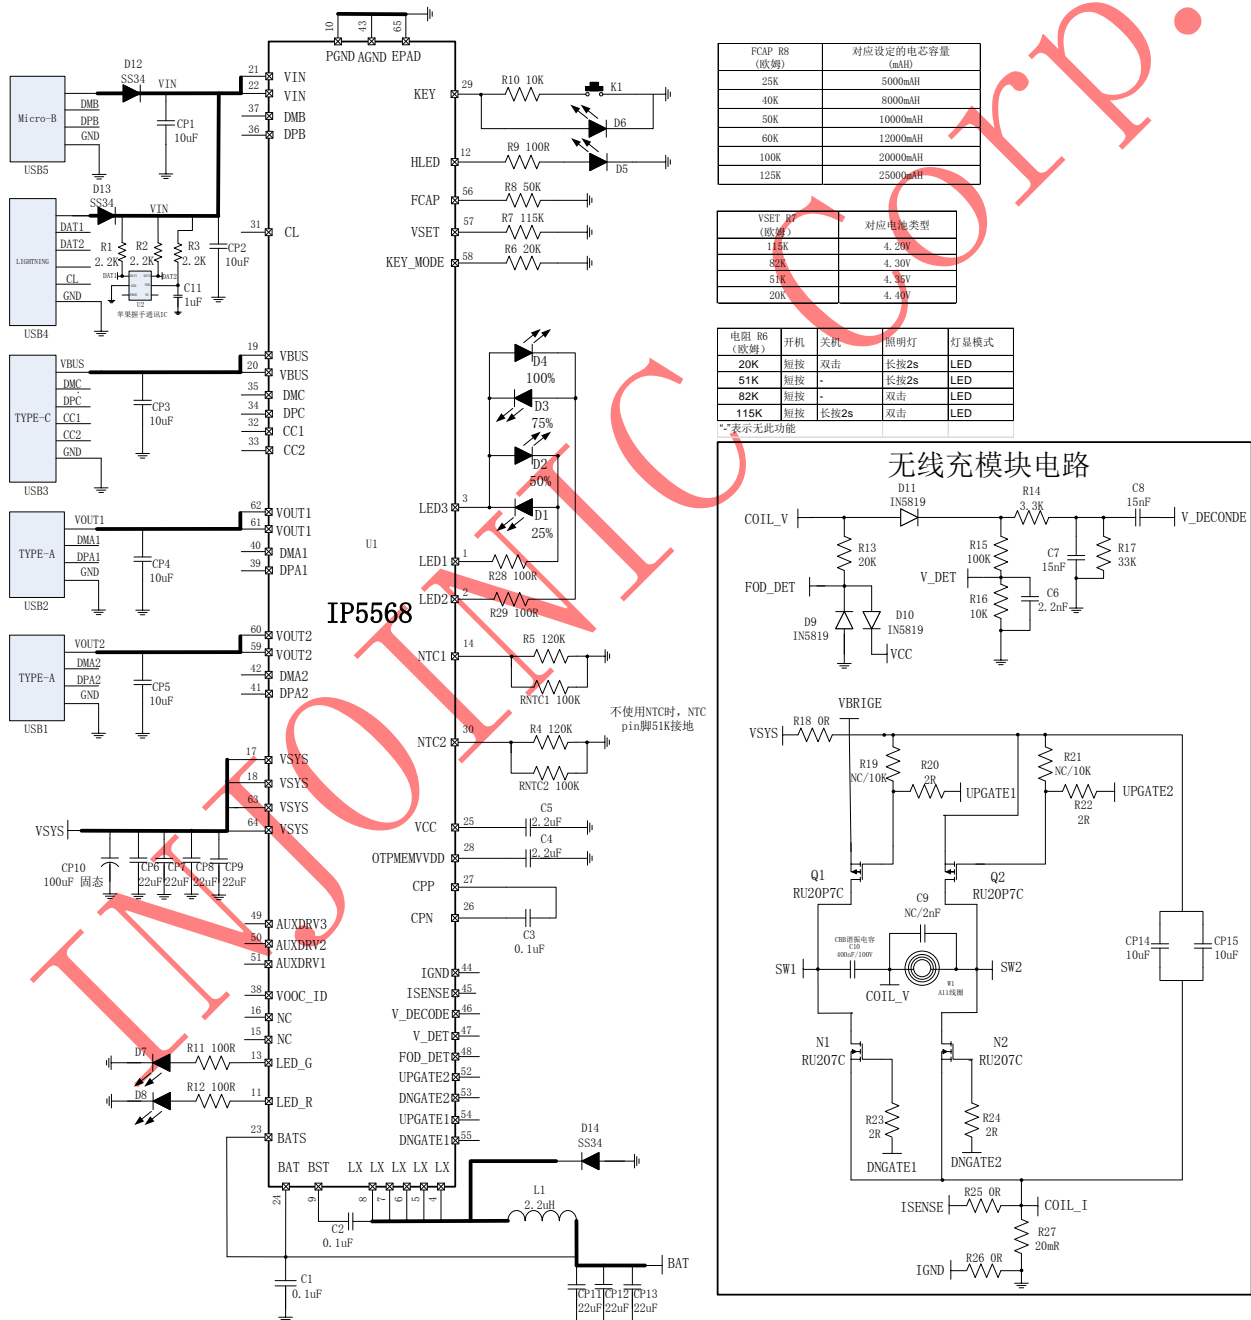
10 43 65
PGND AGND EPAD

Micro-B
DMB
DPB
GND
USB5
D12
SS34
VIN
CP1
10uF
21 VIN
22 VIN
37 DMB
36 DPB

D13
SS34
VIN
LIGHTNING
DAT1
DAT2
CL
GND
USB4
R1 2.2K
R2 2.2K
R3 2.2K
CP2 10uF
C11 1uF
U2
苹果握手通讯IC
31 CL

TYPE-C
VBUS
DMC
DPC
CC1
CC2
GND
USB3
CP3 10uF
19 VBUS
20 VBUS
35 DMC
34 DPC
32 CC1
33 CC2

TYPE-A
VOUT1
DMA1
DPA1
GND
USB2
CP4 10uF
62 VOUT1
61 VOUT1
40 DMA1
39 DPA1
U1

TYPE-A
VOUT2
DMA2
DPA2
GND
USB1
CP5 10uF
60 VOUT2
59 VOUT2
42 DMA2
41 DPA2
IP5568

VSYS
17 VSYS
18 VSYS
63 VSYS
64 VSYS
CP10 100uF 固态
CP6 22uF
CP7 22uF
CP8 22uF
CP9 22uF
49 AUXDRV3
50 AUXDRV2
51 AUXDRV1
38 VOOC_ID
16 NC
15 NC
D7
R11 100R
13 LED_G
D8
R12 100R
11 LED_R
23 BATS
BAT BST LX LX LX LX LX
24 9 8 7 6 5 4
C2 0.1uF
C1 0.1uF

KEY 29
R10 10K
K1
D6
HLED 12
R9 100R
D5
FCAP 56
R8 50K
VSET 57
R7 115K
KEY_MODE 58
R6 20K
D4 100%
D3 75%
D2 50%
D1 25%
LED3 3
LED1 1
R28 100R
LED2 2
R29 100R
NTC1 14
R5 120K
RNTC1 100K
不使用NTC时，NTC pin脚51K接地
NTC2 30
R4 120K
RNTC2 100K
VCC 25
C5 2.2uF
OTPMEMVVDD 28
C4 2.2uF
CPP 27
CPN 26
C3 0.1uF
IGND 44
ISENSE 45
V_DECODE 46
V_DET 47
FOD_DET 48
UPGATE2 52
DNGATE2 53
UPGATE1 54
DNGATE1 55
D14
SS34
L1
2.2uH
BAT
CP11 22uF
CP12 22uF
CP13 22uF

| FCAP R8（欧姆） | 对应设定的电芯容量(mAH) |
|---|---|
| 25K | 5000mAH |
| 40K | 8000mAH |
| 50K | 10000mAH |
| 60K | 12000mAH |
| 100K | 20000mAH |
| 125K | 25000mAH |

| VSET R7（欧姆） | 对应电池类型 |
|---|---|
| 115K | 4.20V |
| 82K | 4.30V |
| 51K | 4.35V |
| 20K | 4.40V |

| 电阻 R6（欧姆） | 开机 | 关机 | 照明灯 | 灯显模式 |
|---|---|---|---|---|
| 20K | 短按 | 双击 | 长按2s | LED |
| 51K | 短按 | - | 长按2s | LED |
| 82K | 短按 | - | 双击 | LED |
| 115K | 短按 | 长按2s | 双击 | LED |

"-"表示无此功能

无线充模块电路
COIL_V
D11 IN5819
R14 3.3K
C8 15nF
V_DECONE
R13 20K
R15 100K
C7 15nF
R17 33K
FOD_DET
V_DET
R16 10K
C6 2.2nF
D9 IN5819
D10 IN5819
VCC
VBRIGE
VSYS
R18 0R
R19 NC/10K
R20 2R
UPGATE1
R21 NC/10K
R22 2R
UPGATE2
Q1 RU20P7C
Q2 RU20P7C
C9 NC/2nF
CBB谐振电容 C10 400nF/100V
W1 A11线圈
SW1
COIL_V
SW2
CP14 10uF
CP15 10uF
N1 RU207C
N2 RU207C
R23 2R
R24 2R
DNGATE1
DNGATE2
ISENSE
R25 0R
COIL_I
R27 20mR
IGND
R26 0R

INJOINIC Corp.